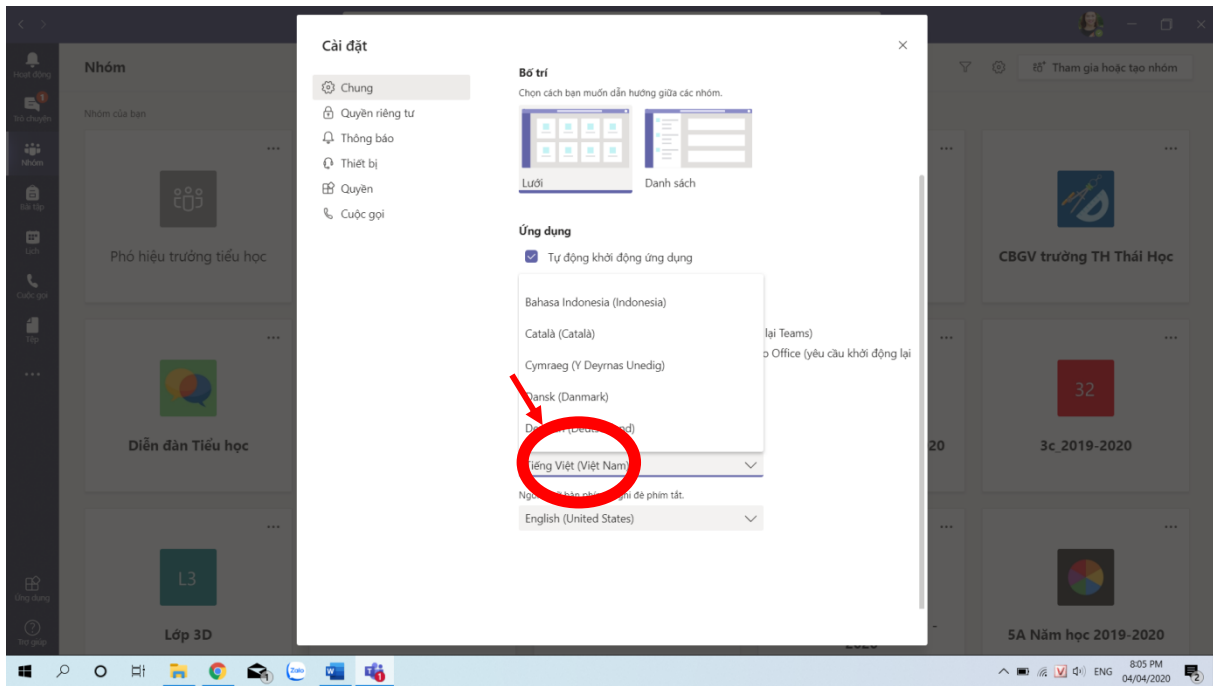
Hoạt động
Trò chuyện
Nhóm
Bài tập
Lịch
Cuộc gọi
Tệp
...
Ứng dụng
Trợ giúp

Nhóm
Nhóm của bạn
Phó hiệu trưởng tiểu học
Diễn đàn Tiểu học
L3
Lớp 3D
CBGV trường TH Thái Học
32
3c_2019-2020
5A Năm học 2019-2020
20
Tham gia hoặc tạo nhóm

Cài đặt
×
Chung
Quyền riêng tư
Thông báo
Thiết bị
Quyền
Cuộc gọi

Bố trí
Chọn cách bạn muốn dẫn hướng giữa các nhóm.
Lưới
Danh sách

Ứng dụng
Tự động khởi động ứng dụng

Bahasa Indonesia (Indonesia)
Català (Català)
Cymraeg (Y Deyrnas Unedig)
Dansk (Danmark)
De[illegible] (Deu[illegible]land)

lại Teams)
o Office (yêu cầu khởi động lại

Tiếng Việt (Việt Nam)
Ng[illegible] bàn phím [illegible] ghi đè phím tắt.
English (United States)

ENG
8:05 PM
04/04/2020